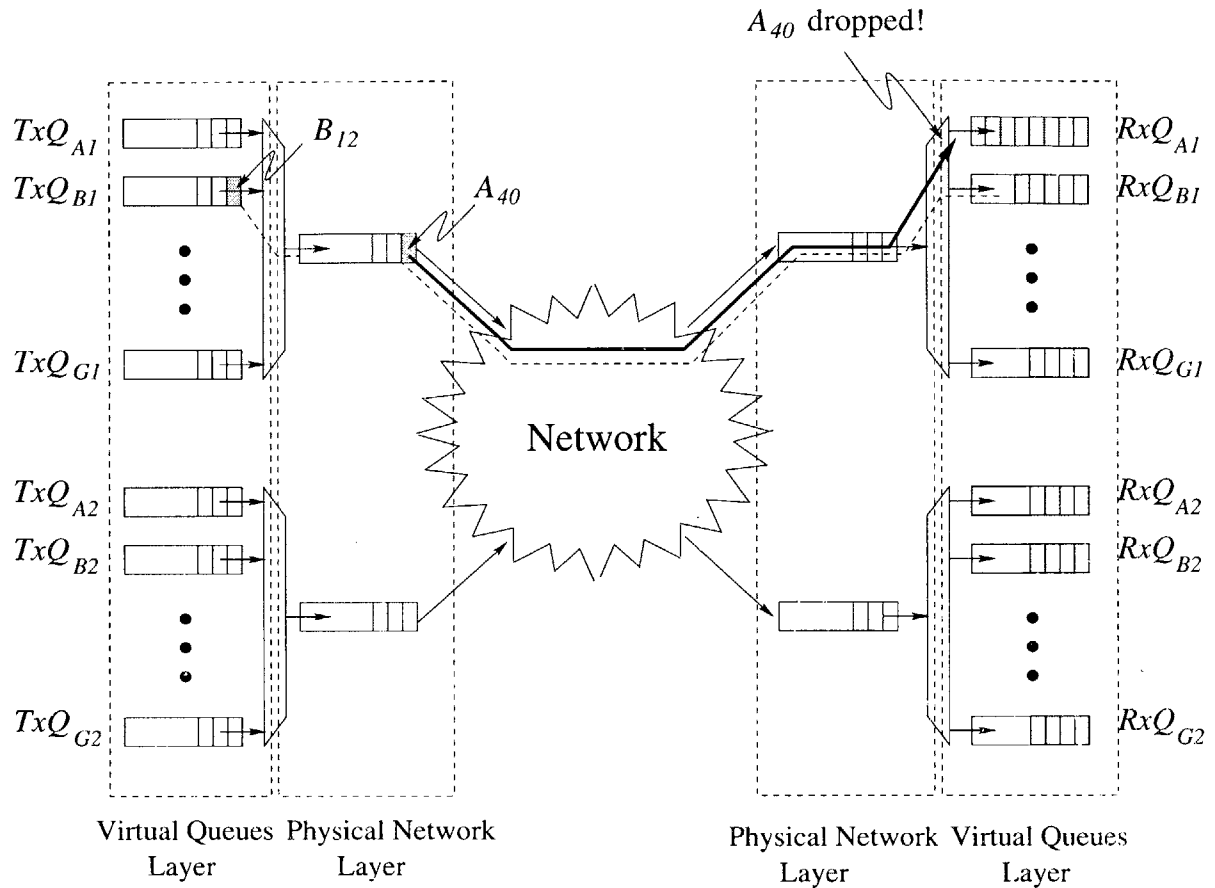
$A_{40}$ dropped!

$TxQ_{A1}$

$B_{12}$

$TxQ_{B1}$

$A_{40}$

$TxQ_{G1}$

Network

$TxQ_{A2}$

$TxQ_{B2}$

$TxQ_{G2}$

$RxQ_{A1}$

$RxQ_{B1}$

$RxQ_{G1}$

$RxQ_{A2}$

$RxQ_{B2}$

$RxQ_{G2}$

Virtual Queues Layer

Physical Network Layer

Physical Network Layer

Virtual Queues Layer